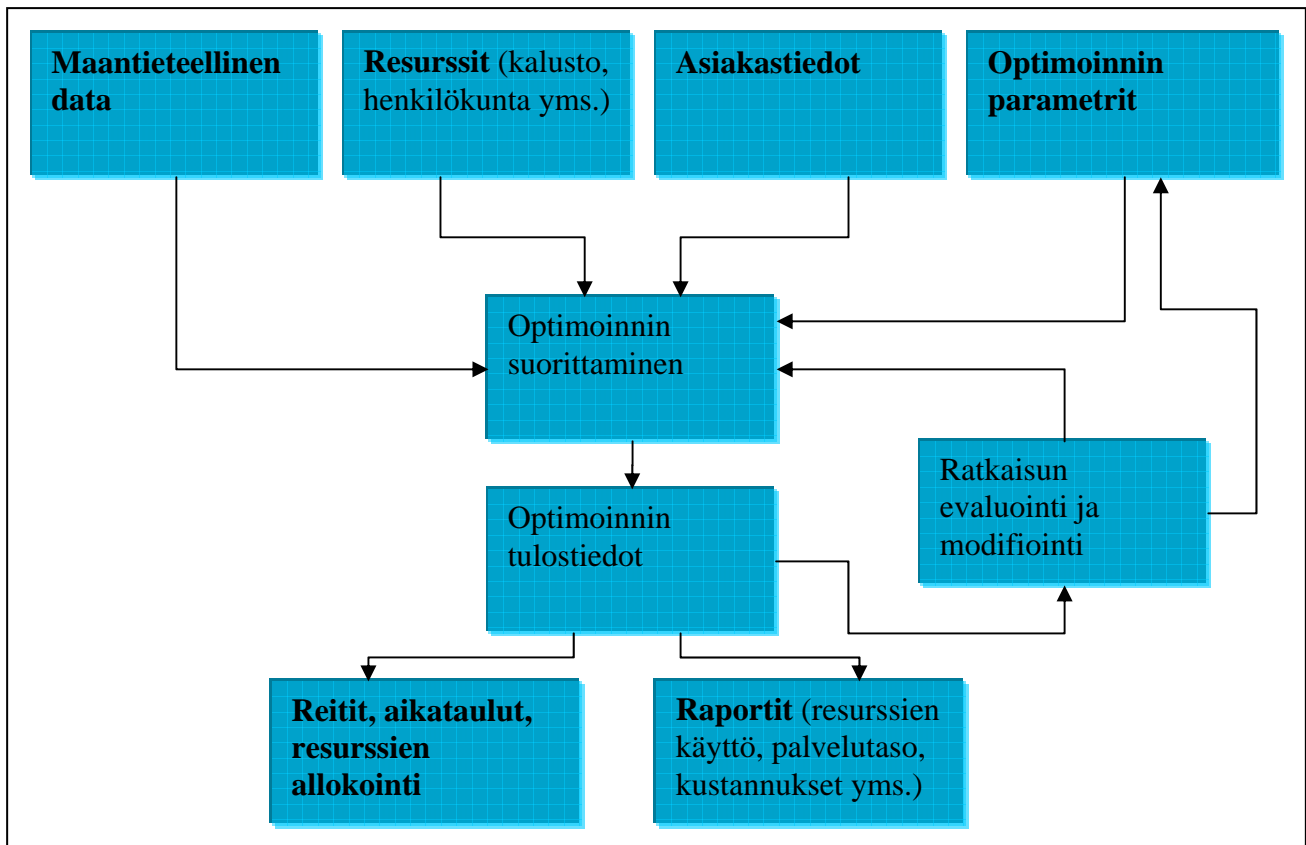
Maantieteellinen data

Resurssit (kalusto, henkilökunta yms.)

Asiakastiedot

Optimoinnin parametrit

Optimoinnin suorittaminen

Ratkaisun evaluointi ja modifiointi

Optimoinnin tulostiedot

Reitit, aikataulut, resurssien allokointi

Raportit (resurssien käyttö, palvelutaso, kustannukset yms.)